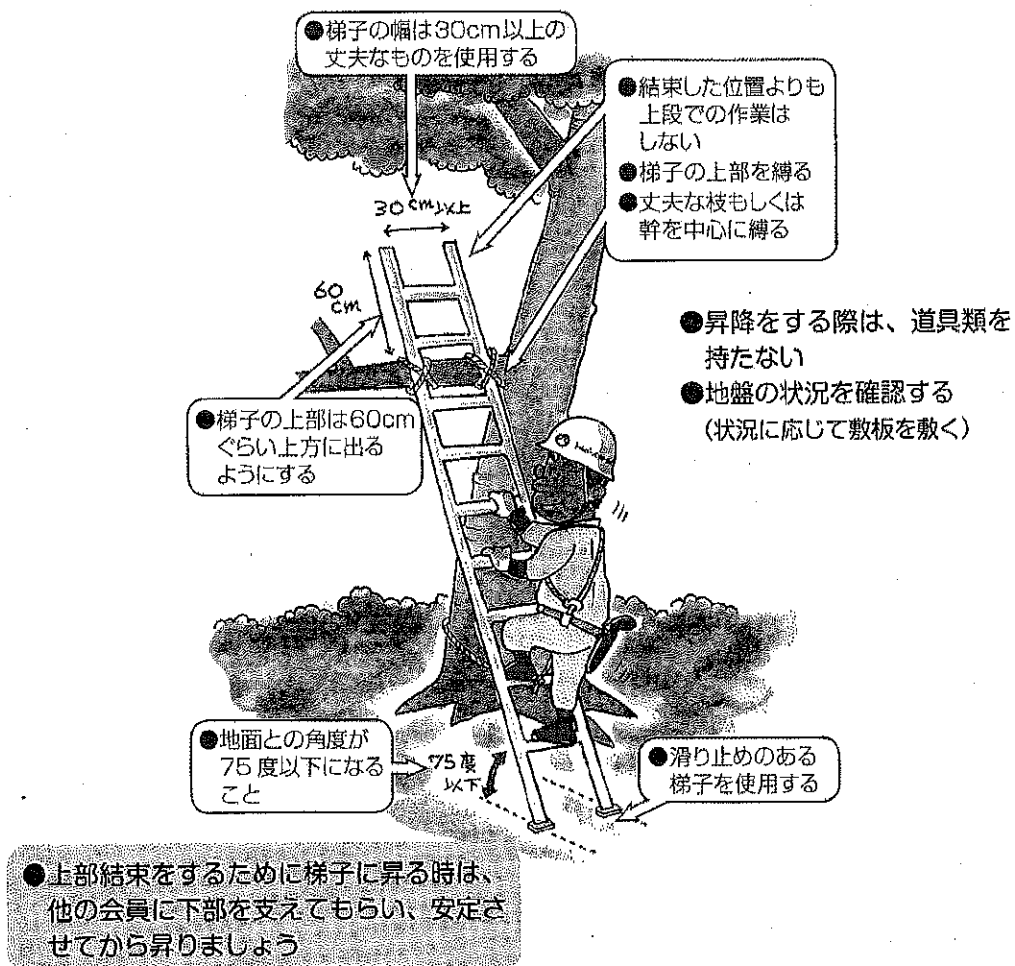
●梯子の幅は30cm以上の丈夫なものを使用する

●結束した位置よりも上段での作業はしない
●梯子の上部を縛る
●丈夫な枝もしくは幹を中心に縛る

30cm以上

60cm

●昇降をする際は、道具類を持たない
●地盤の状況を確認する（状況に応じて敷板を敷く）

●梯子の上部は60cmぐらい上方に出るようにする

●地面との角度が75度以下になること

75度以下

●滑り止めのある梯子を使用する

●上部結束をするために梯子に昇る時は、他の会員に下部を支えてもらい、安定させてから昇りましょう